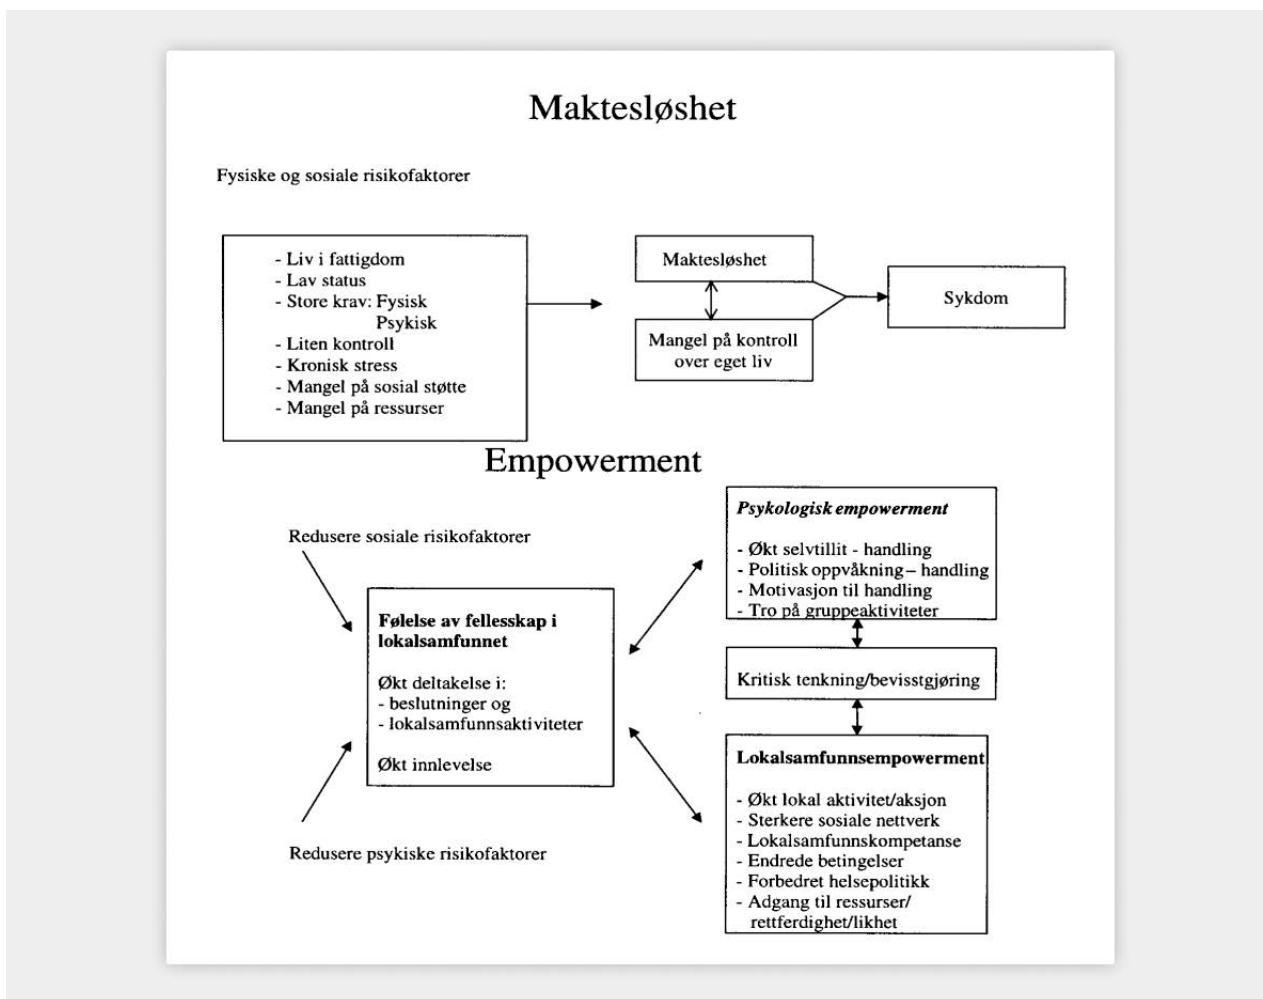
Maktesløshet

Fysiske og sosiale risikofaktorer

- Liv i fattigdom
- Lav status
- Store krav: Fysisk
Psykisk
- Liten kontroll
- Kronisk stress
- Mangel på sosial støtte
- Mangel på ressurser

Maktesløshet

Mangel på kontroll over eget liv

Sykdom

Empowerment

Redusere sosiale risikofaktorer

Følelse av fellesskap i lokalsamfunnet

Økt deltakelse i:
- beslutninger og
- lokalsamfunnsaktiviteter

Økt innlevelse

Redusere psykiske risikofaktorer

Psykologisk empowerment

- Økt selvtillit - handling
- Politisk oppvåkning – handling
- Motivasjon til handling
- Tro på gruppeaktiviteter

Kritisk tenkning/bevisstgjøring

Lokalsamfunnsempowerment

- Økt lokal aktivitet/aksjon
- Sterkere sosiale nettverk
- Lokalsamfunnskompetanse
- Endrede betingelser
- Forbedret helsepolitikk
- Adgang til ressurser/
rettferdighet/likhet